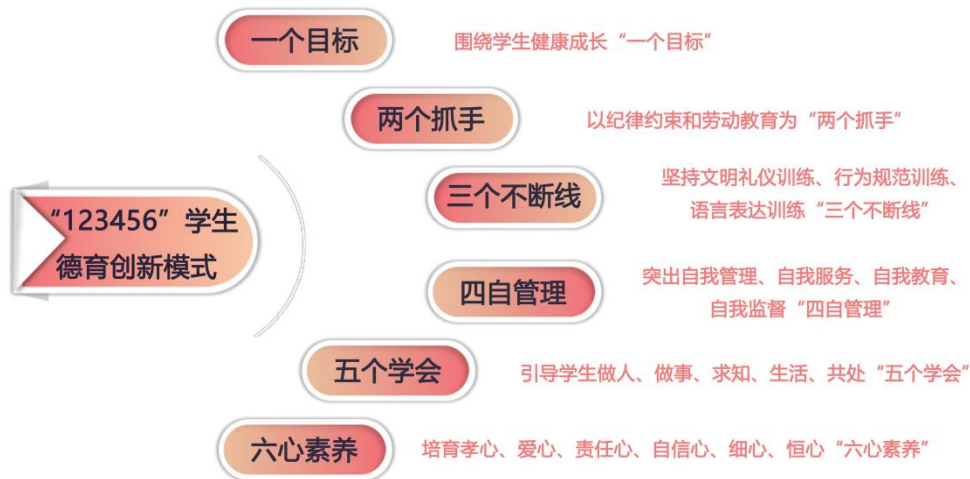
“123456”学生德育创新模式

一个目标
围绕学生健康成长“一个目标”

两个抓手
以纪律约束和劳动教育为“两个抓手”

三个不断线
坚持文明礼仪训练、行为规范训练、语言表达训练“三个不断线”

四自管理
突出自我管理、自我服务、自我教育、自我监督“四自管理”

五个学会
引导学生做人、做事、求知、生活、共处“五个学会”

六心素养
培育孝心、爱心、责任心、自信心、细心、恒心“六心素养”